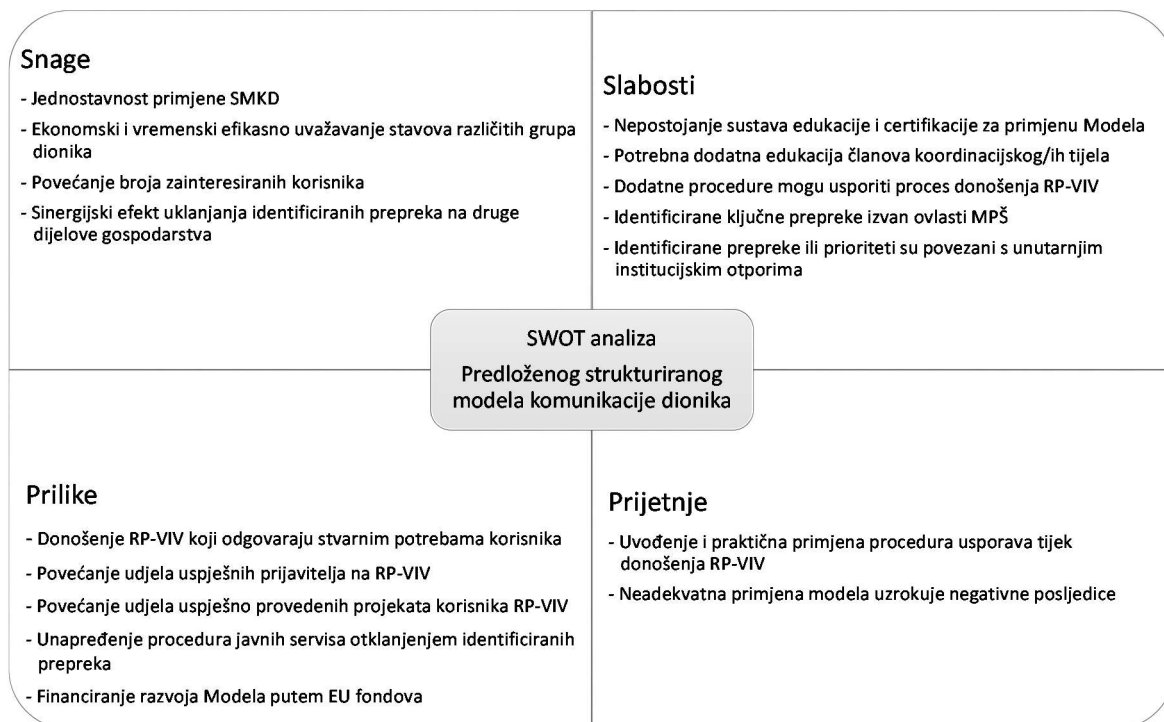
Snage

- Jednostavnost primjene SMKD
- Ekonomski i vremenski efikasno uvažavanje stavova različitih grupa dionika
- Povećanje broja zainteresiranih korisnika
- Sinergijski efekt uklanjanja identificiranih prepreka na druge dijelove gospodarstva

Slabosti

- Nepostojanje sustava edukacije i certifikacije za primjenu Modela
- Potrebna dodatna edukacija članova koordinacijskog/ih tijela
- Dodatne procedure mogu usporiti proces donošenja RP-VIV
- Identificirane ključne prepreke izvan ovlasti MPŠ
- Identificirane prepreke ili prioriteti su povezani s unutarnjim institucijskim otporima

SWOT analiza

Predloženog strukturiranog modela komunikacije dionika

Prilike

- Donošenje RP-VIV koji odgovaraju stvarnim potrebama korisnika
- Povećanje udjela uspješnih prijavitelja na RP-VIV
- Povećanje udjela uspješno provedenih projekata korisnika RP-VIV
- Unapređenje procedura javnih servisa otklanjenjem identificiranih prepreka
- Financiranje razvoja Modela putem EU fondova

Prijetnje

- Uvođenje i praktična primjena procedura usporava tijek donošenja RP-VIV
- Neadekvatna primjena modela uzrokuje negativne posljedice